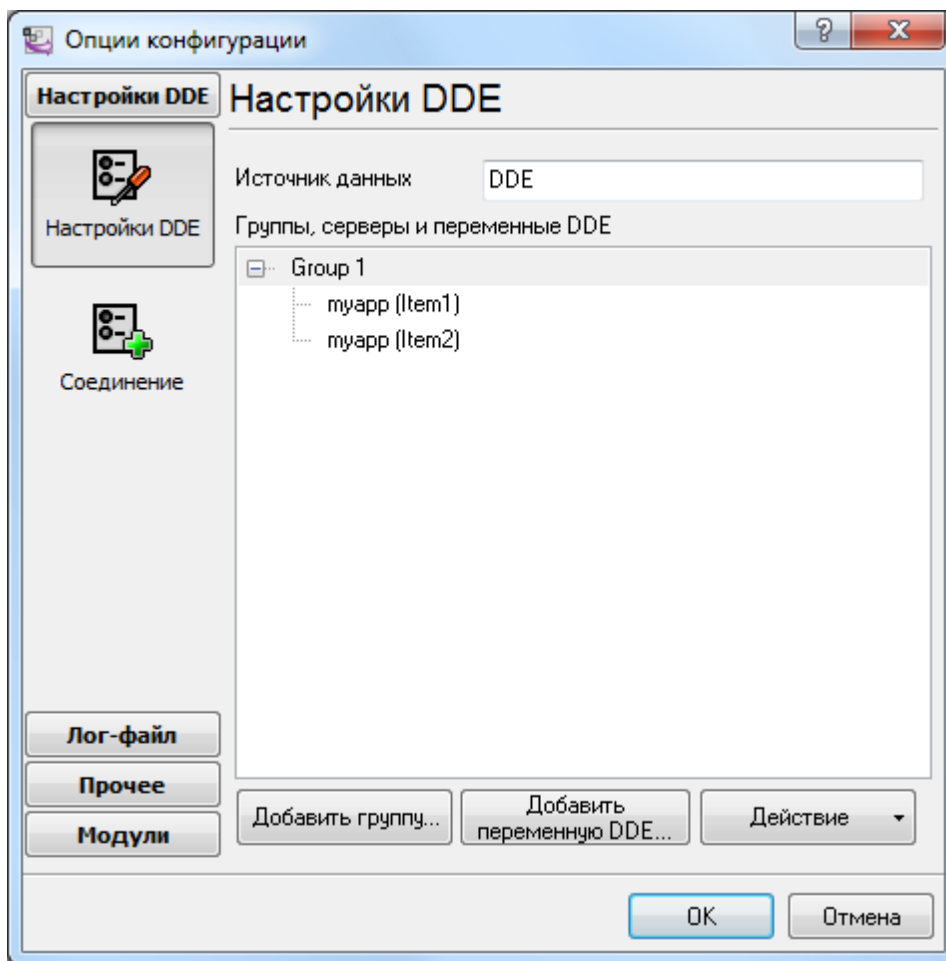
Опции конфигурации

Настройки DDE

Настройки DDE

Настройки DDE

Соединение

Источник данных DDE

Группы, серверы и переменные DDE

Group 1
myapp (Item1)
myapp (Item2)

Лог-файл
Прочее
Модули

Добавить группу...
Добавить переменную DDE...
Действие

OK
Отмена